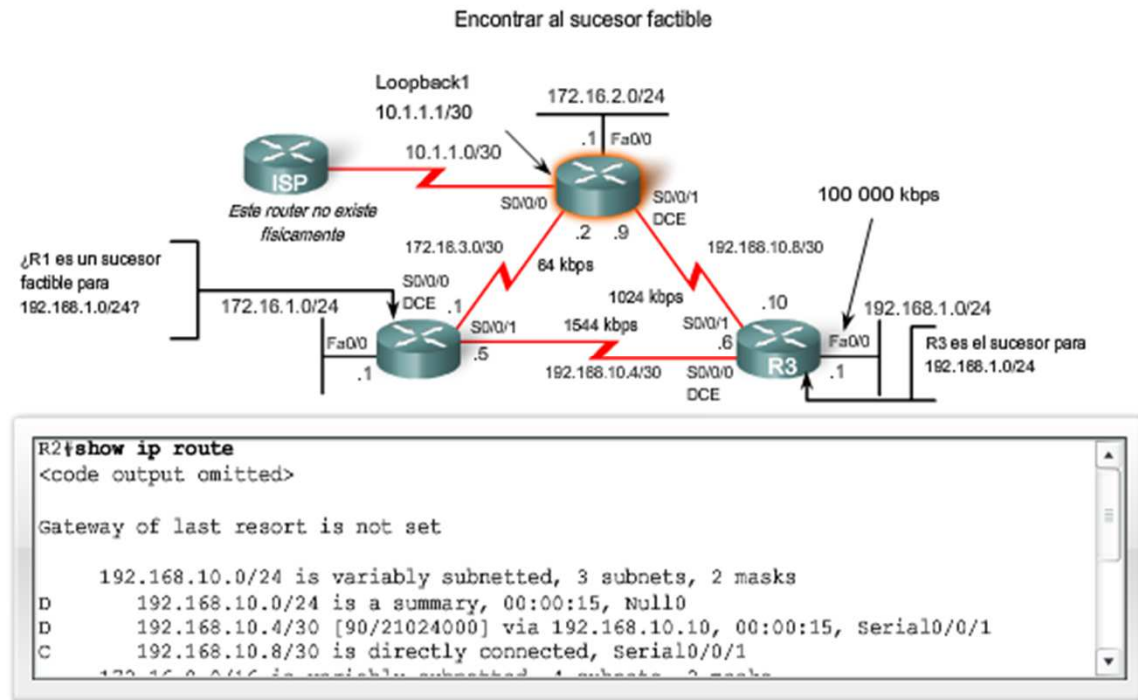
Encontrar al sucesor factible

Loopback1
10.1.1.1/30

172.16.2.0/24

.1 Fa0/0

10.1.1.0/30

ISP
Este router no existe físicamente

S0/0/0

S0/0/1
DCE

100 000 kbps

.2 .9

172.16.3.0/30

192.168.10.8/30

¿R1 es un sucesor factible para 192.168.1.0/24?

64 kbps

S0/0/0
DCE

1024 kbps

.10

172.16.1.0/24

.1

192.168.1.0/24

S0/0/1

1544 kbps

S0/0/1

Fa0/0

R3 es el sucesor para 192.168.1.0/24

Fa0/0

.5

.6

R3

.1

192.168.10.4/30

S0/0/0
DCE

.1

R2#show ip route
<code output omitted>

Gateway of last resort is not set

192.168.10.0/24 is variably subnetted, 3 subnets, 2 masks
D 192.168.10.0/24 is a summary, 00:00:15, Null0
D 192.168.10.4/30 [90/21024000] via 192.168.10.10, 00:00:15, Serial0/0/1
C 192.168.10.8/30 is directly connected, Serial0/0/1
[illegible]